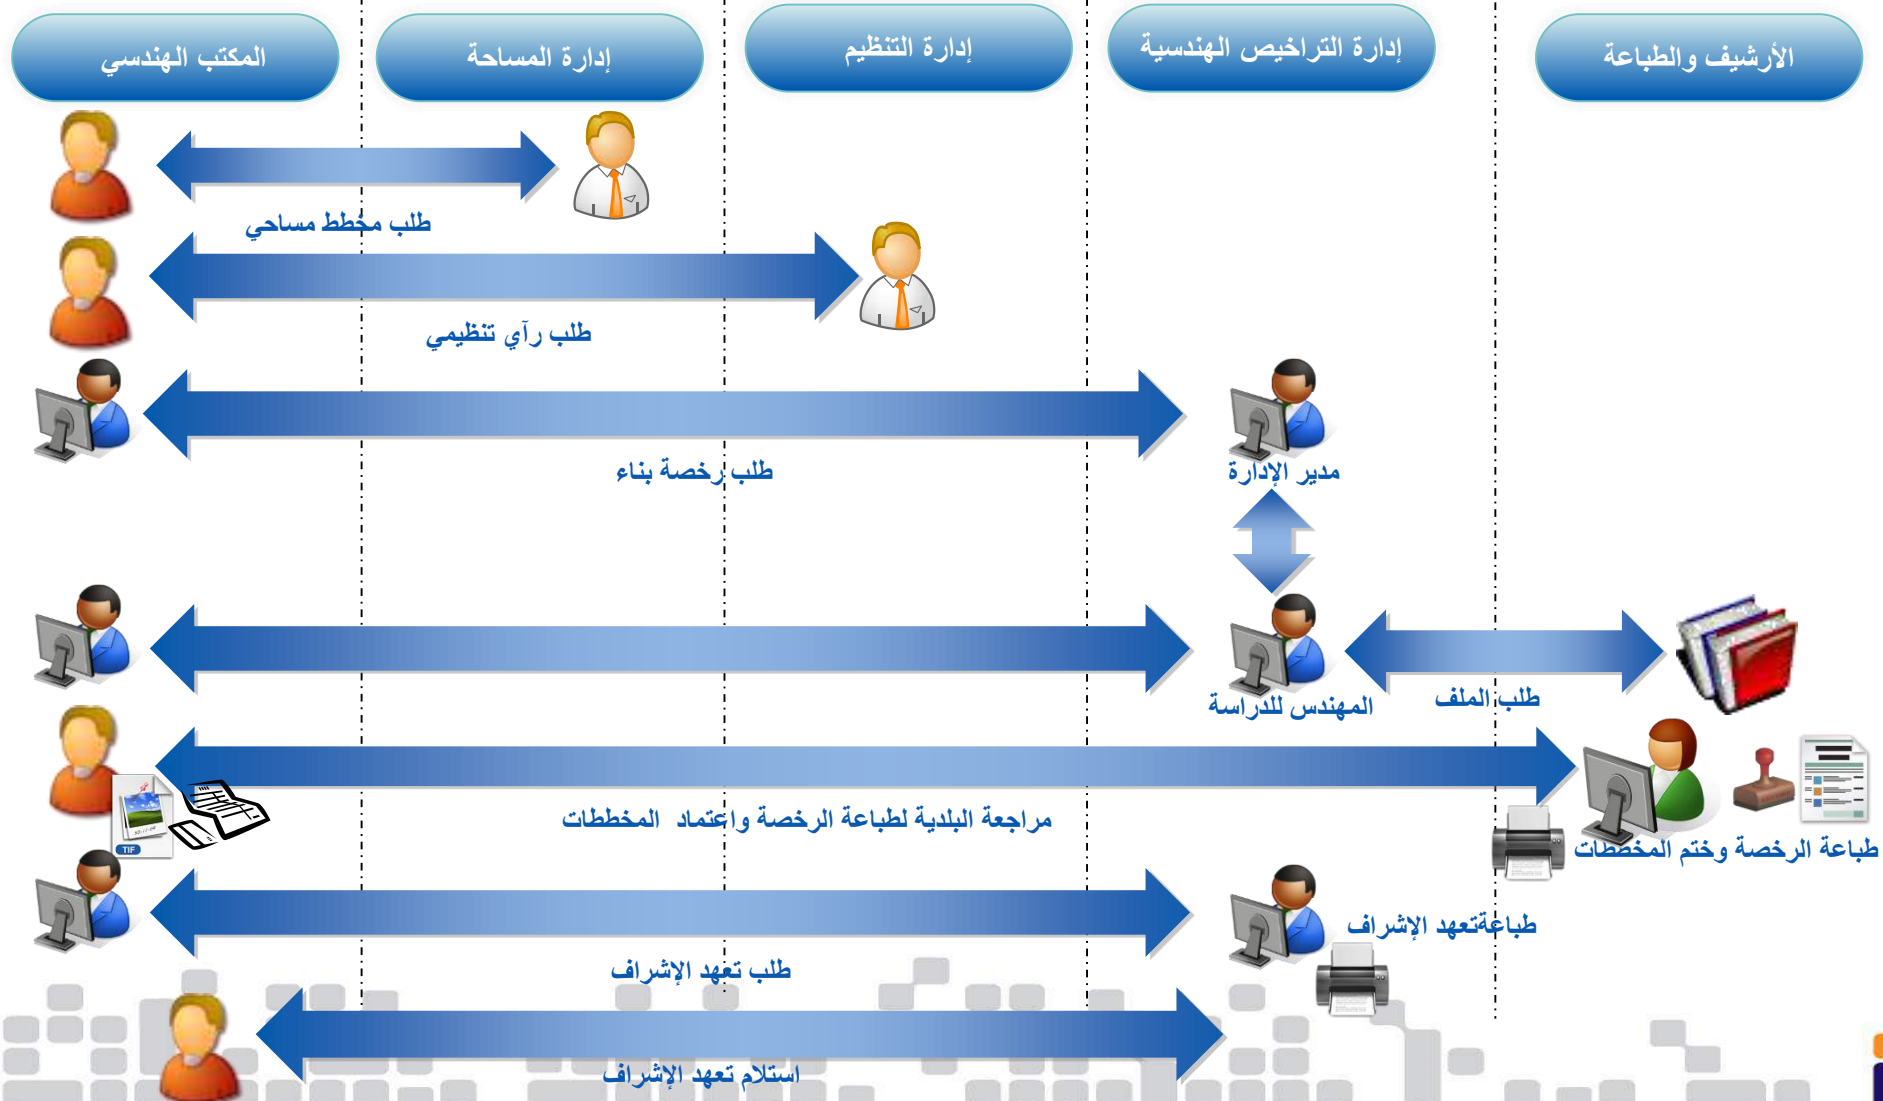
المكتب الهندسي

إدارة المساحة

إدارة التنظيم

إدارة التراخيص الهندسية

الأرشيف والطباعة

طلب مخطط مساحي

طلب رآي تنظيمي

طلب رخصة بناء

مدير الإدارة

المهندس للدراسة

طلب الملف

مراجعة البلدية لطباعة الرخصة واعتماد المخططات

TIF

طباعة الرخصة وختم المخططات

طباعةتعهد الإشراف

طلب تعهد الإشراف

استلام تعهد الإشراف